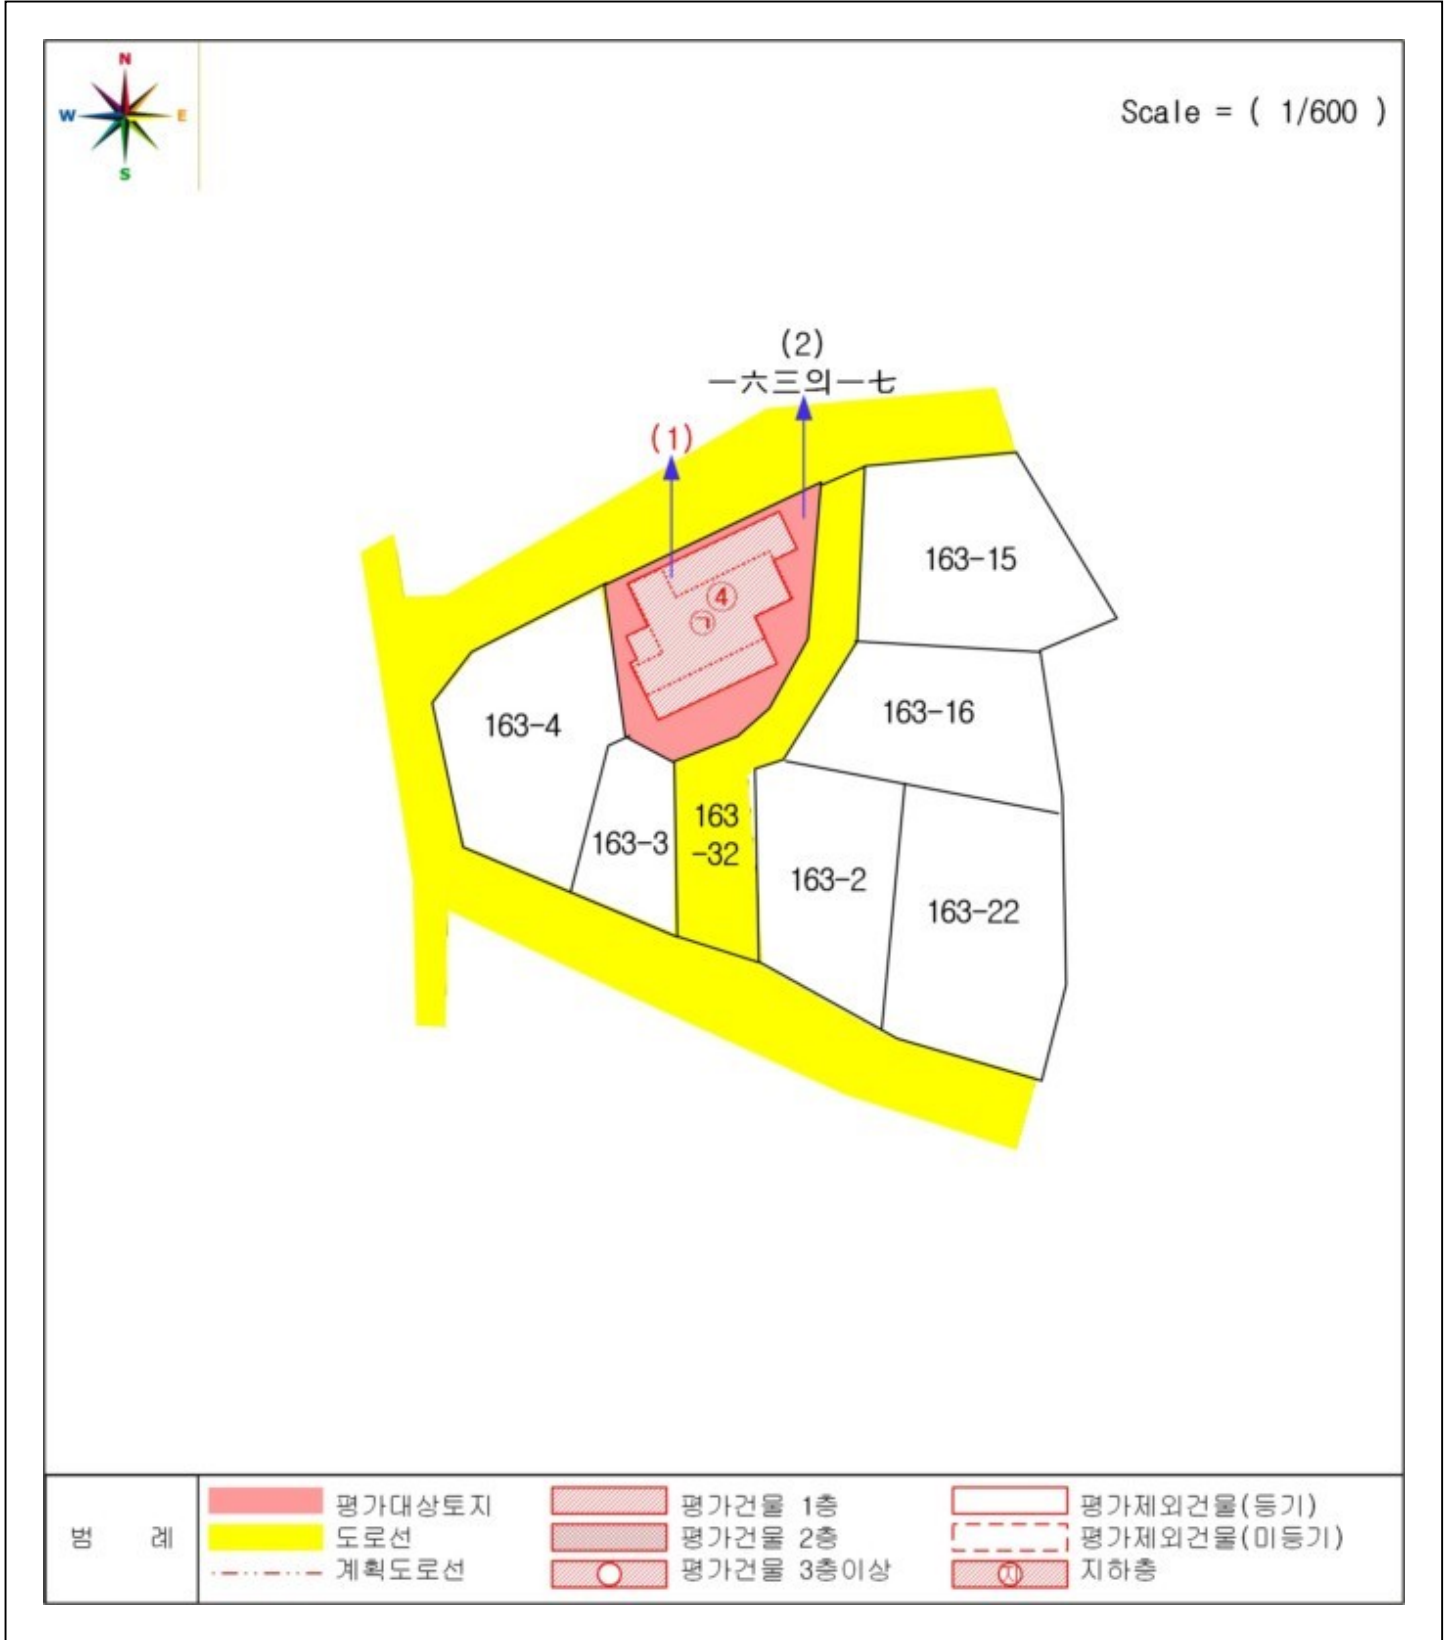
N
W
E
S

Scale = ( 1/600 )

(2)
一六三의一七

(1)

④
ㄱ

163-15

163-16

163-4

163-3

163
-32

163-2

163-22

| 범 례 | 평가대상토지 | 평가건물 1층 | 평가제외건물(등기) |
|---|---|---|---|
| | 도로선 | 평가건물 2층 | 평가제외건물(미등기) |
| | 계획도로선 | 평가건물 3층이상 | 지하층 |

지